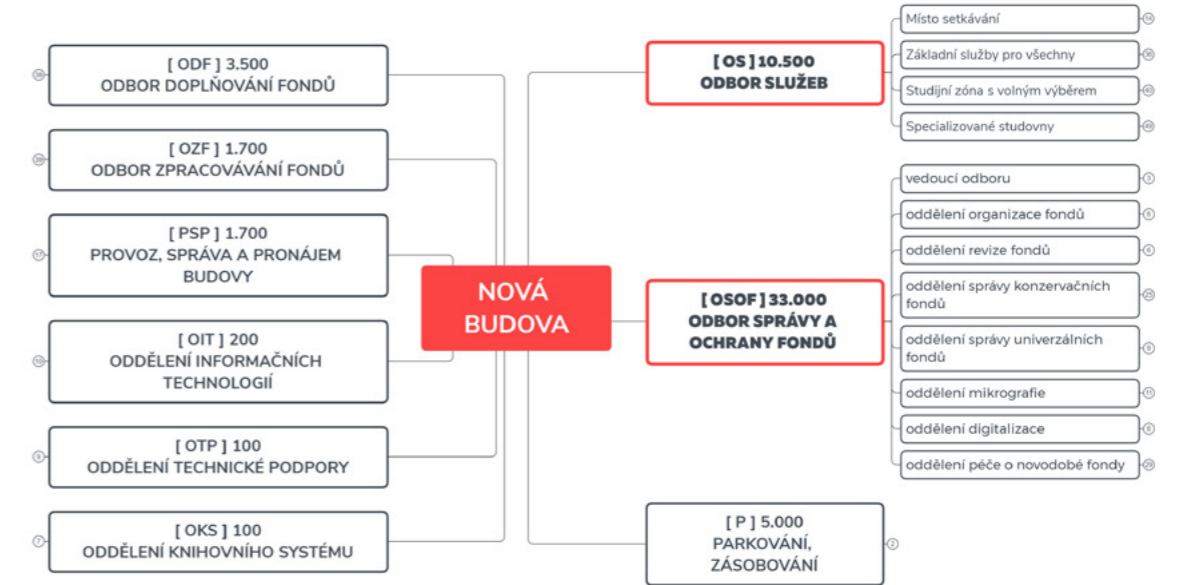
[ ODF ] 3.500
ODBOR DOPLŇOVÁNÍ FONDŮ

[ OZF ] 1.700
ODBOR ZPRACOVÁVÁNÍ FONDŮ

[ PSP ] 1.700
PROVOZ, SPRÁVA A PRONÁJEM BUDOVY

[ OIT ] 200
ODDĚLENÍ INFORMAČNÍCH TECHNOLOGIÍ

[ OTP ] 100
ODDĚLENÍ TECHNICKÉ PODPORY

[ OKS ] 100
ODDĚLENÍ KNIHOVNÍHO SYSTÉMU

NOVÁ BUDOVA

[ OS ] 10.500
ODBOR SLUŽEB

Místo setkávání

Základní služby pro všechny

Studijní zóna s volným výběrem

Specializované studovny

[ OSOF ] 33.000
ODBOR SPRÁVY A OCHRANY FONDŮ

vedoucí odboru

oddělení organizace fondů

oddělení revize fondů

oddělení správy konzervačních fondů

oddělení správy univerzálních fondů

oddělení mikrografie

oddělení digitalizace

oddělení péče o novodobé fondy

[ P ] 5.000
PARKOVÁNÍ, ZÁSOBOVÁNÍ